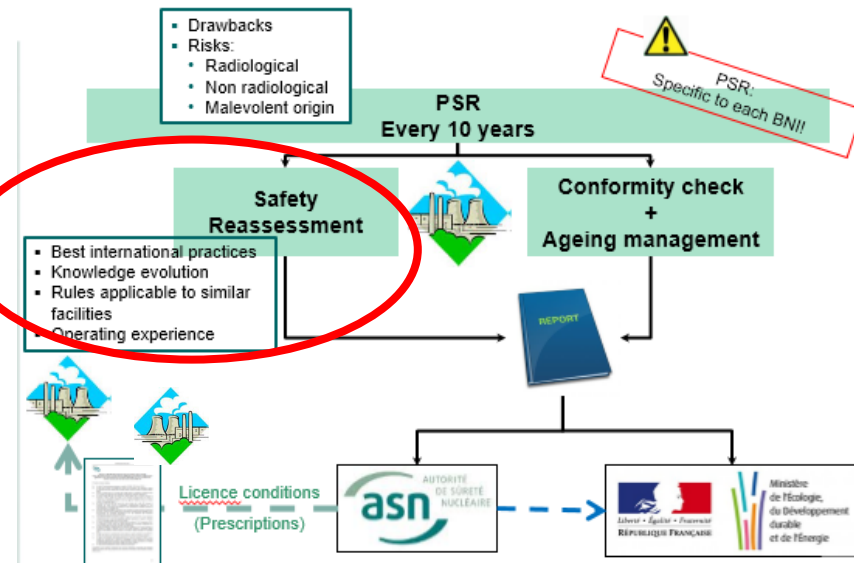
- Drawbacks
- Risks:
  - Radiological
  - Non radiological
  - Malevolent origin

PSR:
Specific to each BNI!

PSR
Every 10 years

Safety Reassessment

Conformity check
+
Ageing management

- Best international practices
- Knowledge evolution
- Rules applicable to similar facilities
- Operating experience

REPORT

Licence conditions
(Prescriptions)

asn AUTORITÉ DE SÛRETÉ NUCLÉAIRE

Liberté • Égalité • Fraternité
RÉPUBLIQUE FRANÇAISE

Ministère de l'Écologie, du Développement durable et de l'Énergie